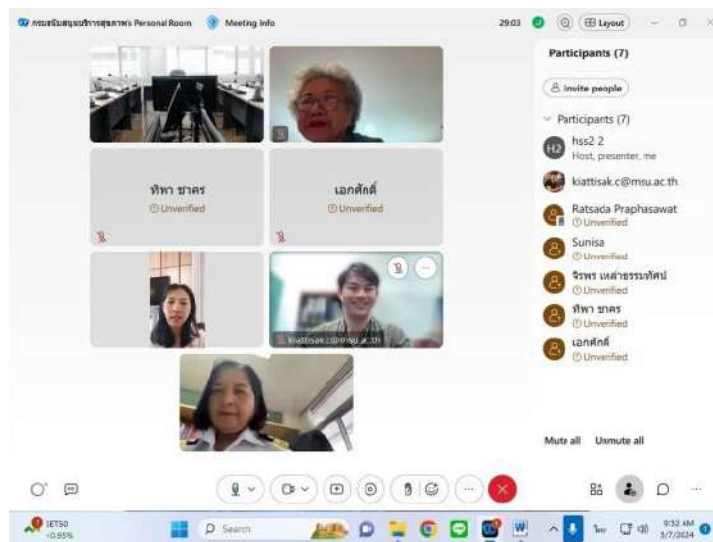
กรมสนับสนุนบริการสุขภาพ's Personal Room Meeting Info 29:03 Layout

Participants (7)

Invite people

Participants (7)

H2 hss2 2 Host, presenter, me

kiattisak.c@msu.ac.th

Ratsada Praphasawat

Sunisa Unverified

จิรพร เหล่าธรรมทัศน์ Unverified

ทิพา ชาคร Unverified

เอกศักดิ์ Unverified

ทิพา ชาคร Unverified

เอกศักดิ์ Unverified

kiattisak.c@msu.ac.th

Mute all Unmute all

SET50 +0.95%

Search

9:32 AM 3/7/2024